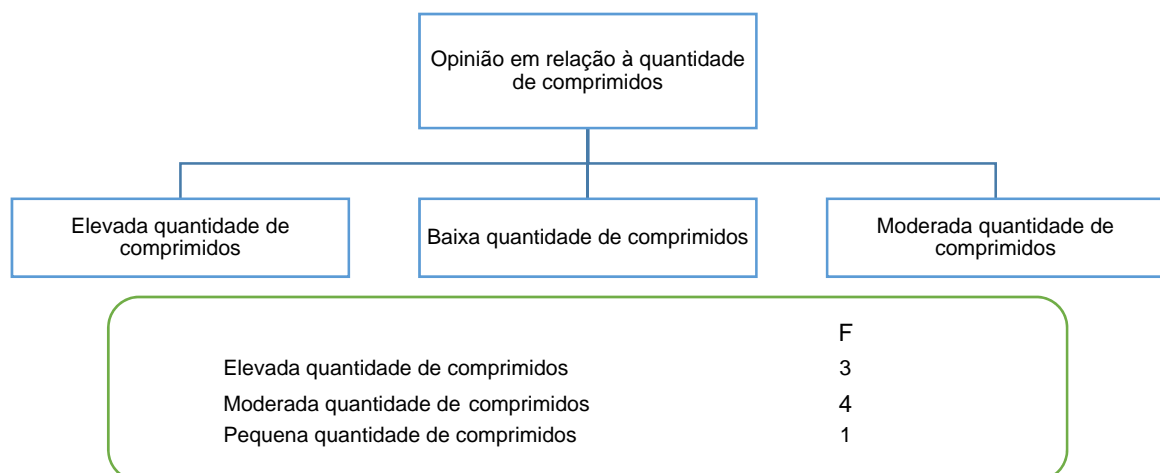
Opinião em relação à quantidade de comprimidos

Elevada quantidade de comprimidos

Baixa quantidade de comprimidos

Moderada quantidade de comprimidos

| | F |
|---|---|
| Elevada quantidade de comprimidos | 3 |
| Moderada quantidade de comprimidos | 4 |
| Pequena quantidade de comprimidos | 1 |